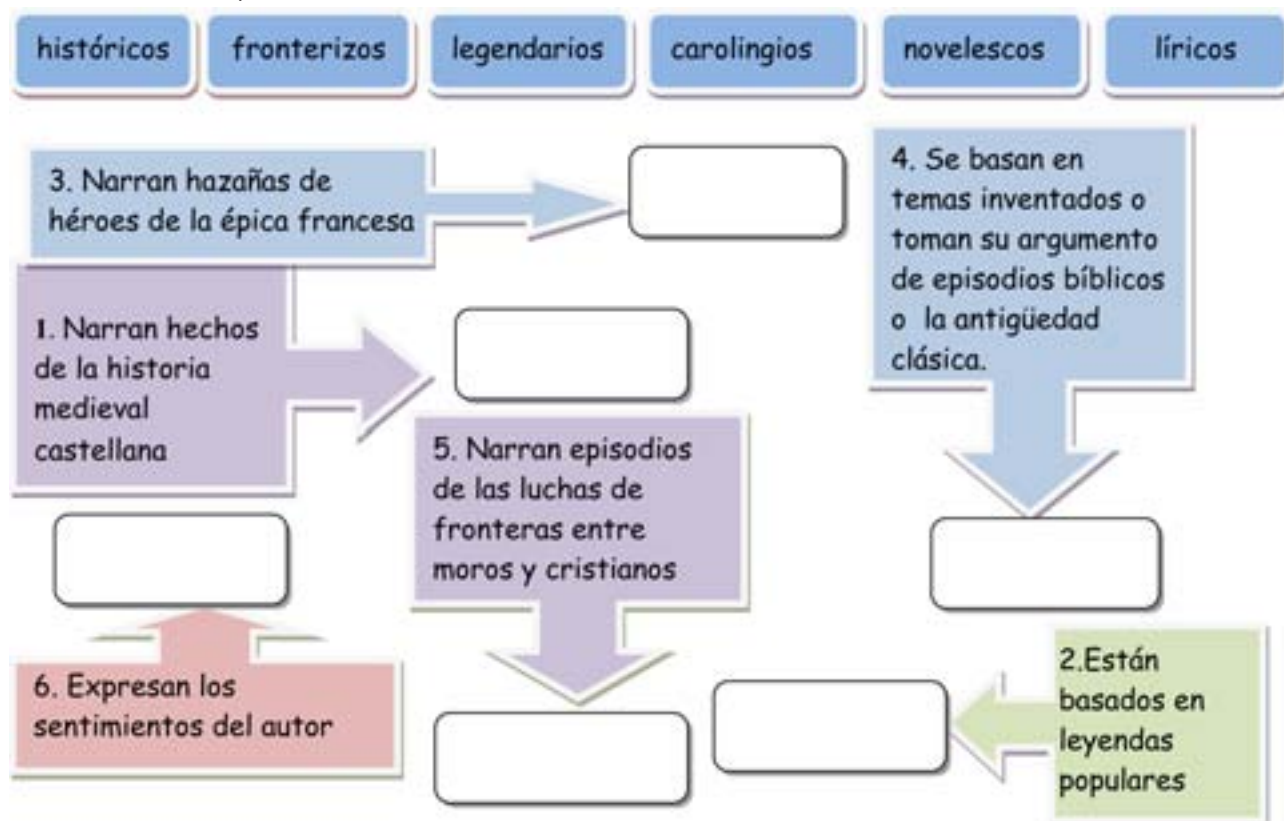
históricos fronterizos legendarios carolingios novelescos líricos

3. Narran hazañas de héroes de la épica francesa

4. Se basan en temas inventados o toman su argumento de episodios bíblicos o la antigüedad clásica.

1. Narran hechos de la historia medieval castellana

5. Narran episodios de las luchas de fronteras entre moros y cristianos

6. Expresan los sentimientos del autor

2.Están basados en leyendas populares